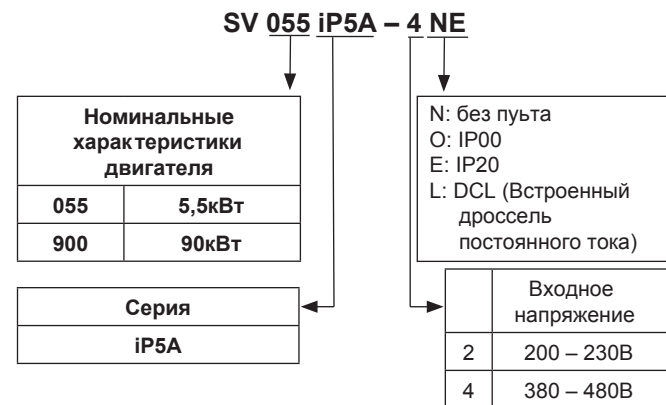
SV 055 iP5A – 4 NE

| Номинальные характеристики двигателя | |
|---|---|
| 055 | 5,5кВт |
| 900 | 90кВт |

| Серия |
|---|
| iP5A |

N: без пульта
O: IP00
E: IP20
L: DCL (Встроенный дроссель постоянного тока)

| | Входное напряжение |
|---|---|
| 2 | 200 – 230В |
| 4 | 380 – 480В |